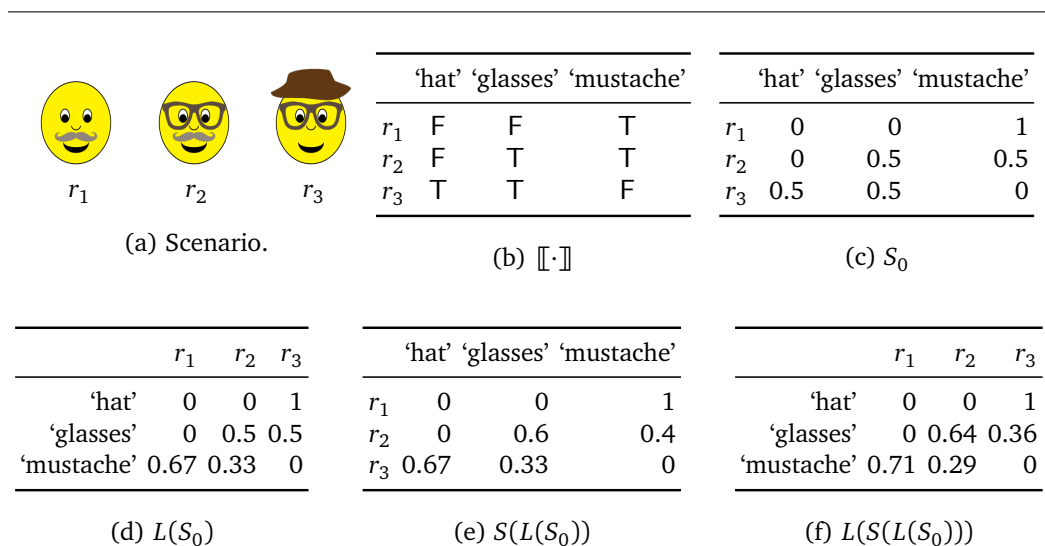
$r_1$ $r_2$ $r_3$

(a) Scenario.

| | 'hat' | 'glasses' | 'mustache' |
|---|---|---|---|
| $r_1$ | F | F | T |
| $r_2$ | F | T | T |
| $r_3$ | T | T | F |

(b) $[\![\cdot]\!]$

| | 'hat' | 'glasses' | 'mustache' |
|---|---|---|---|
| $r_1$ | 0 | 0 | 1 |
| $r_2$ | 0 | 0.5 | 0.5 |
| $r_3$ | 0.5 | 0.5 | 0 |

(c) $S_0$

| | $r_1$ | $r_2$ | $r_3$ |
|---|---|---|---|
| 'hat' | 0 | 0 | 1 |
| 'glasses' | 0 | 0.5 | 0.5 |
| 'mustache' | 0.67 | 0.33 | 0 |

(d) $L(S_0)$

| | 'hat' | 'glasses' | 'mustache' |
|---|---|---|---|
| $r_1$ | 0 | 0 | 1 |
| $r_2$ | 0 | 0.6 | 0.4 |
| $r_3$ | 0.67 | 0.33 | 0 |

(e) $S(L(S_0))$

| | $r_1$ | $r_2$ | $r_3$ |
|---|---|---|---|
| 'hat' | 0 | 0 | 1 |
| 'glasses' | 0 | 0.64 | 0.36 |
| 'mustache' | 0.71 | 0.29 | 0 |

(f) $L(S(L(S_0)))$